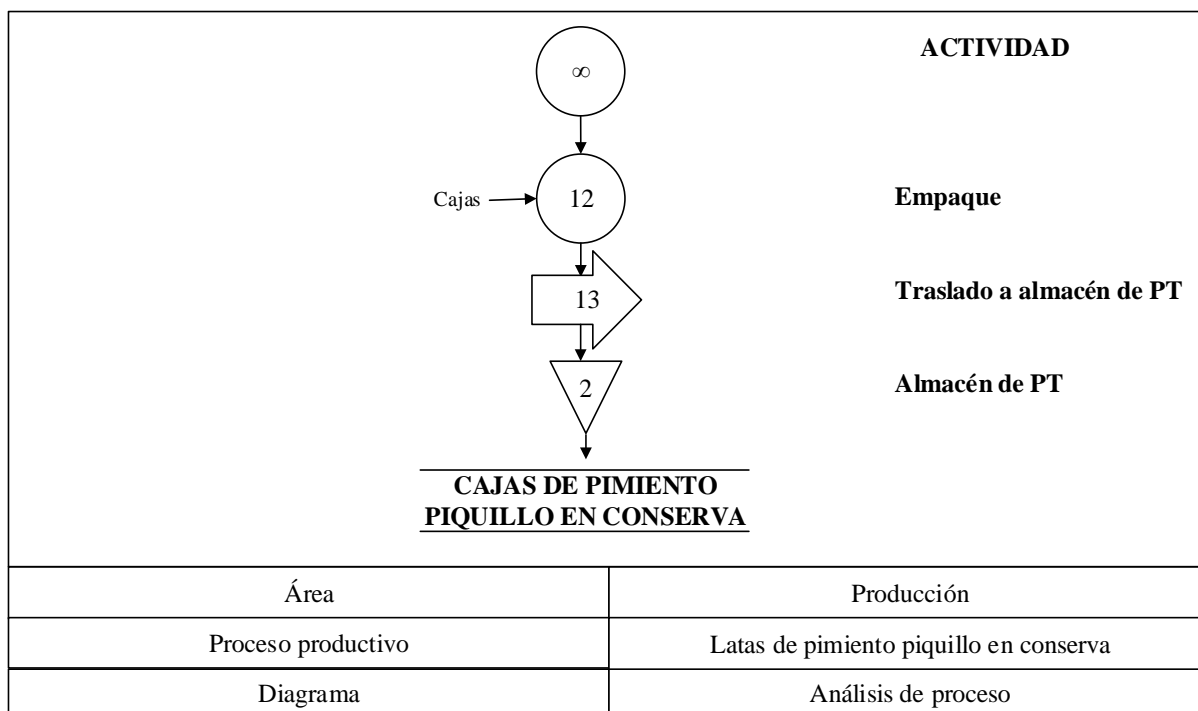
ACTIVIDAD

$\infty$

Cajas

12

Empaque

13

Traslado a almacén de PT

2

Almacén de PT

CAJAS DE PIMIENTO PIQUILLO EN CONSERVA

| Área | Producción |
|---|---|
| Proceso productivo | Latas de pimiento piquillo en conserva |
| Diagrama | Análisis de proceso |